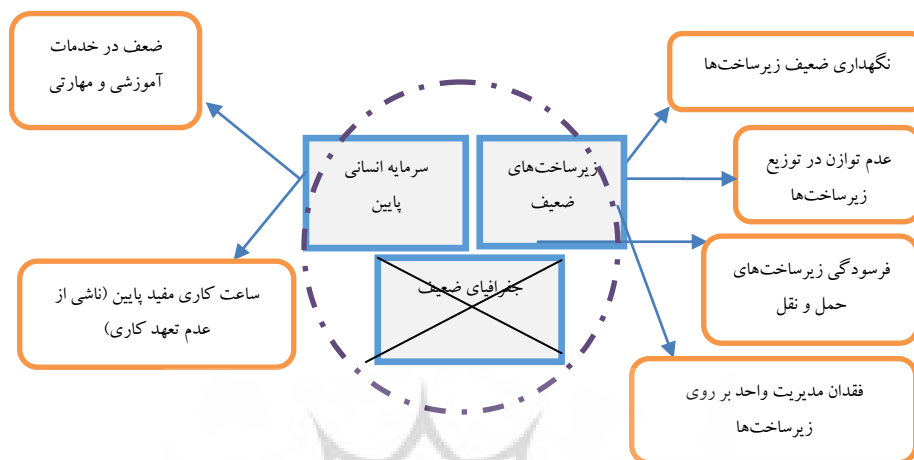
ضعف در خدمات آموزشی و مهارتی

سرمایه انسانی پایین

زیرساخت‌های ضعیف

نگهداری ضعیف زیرساخت‌ها

عدم توازن در توزیع زیرساخت‌ها

جغرافیای ضعیف

فرسودگی زیرساخت‌های حمل و نقل

ساعت کاری مفید پایین (ناشی از عدم تعهد کاری)

فقدان مدیریت واحد بر روی زیرساخت‌ها